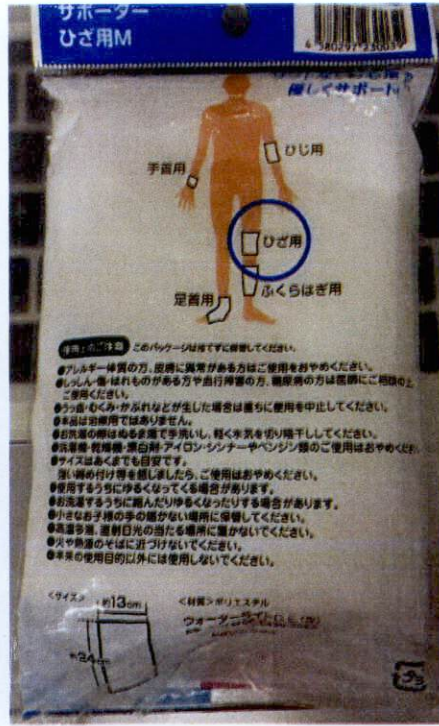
サポーター
ひざ用M

4 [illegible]

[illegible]
優しくサポート

ひじ用
手首用
ひざ用
ふくらはぎ用
足首用

使用上のご注意 このパッケージは捨てずに保管してください。
●アレルギー体質の方、皮膚に異常がある方はご使用をおやめください。
●しっしん・傷・はれものがある方や血行障害の方、糖尿病の方は医師にご相談の上ご使用ください。
●かゆみ・むくみ・かぶれなどが生じた場合は直ちに使用を中止してください。
●本品は治療用ではありません。
●お洗濯の際はぬるま湯で手洗いし、軽く水気を切り陰干ししてください。
●洗濯機・乾燥機・漂白剤・アイロン・シンナーやベンジン類のご使用はおやめください。
●サイズはあくまで目安です。
強い締め付け等を感じましたら、ご使用はおやめください。
●使用するうちにゆるくなってくる場合があります。
●お洗濯するうちに縮んだりゆるくなったりする場合があります。
●小さなお子様の手の届かない場所に保管してください。
●高温多湿、直射日光の当たる場所に置かないでください。
●火や熱源のそばに近づけないでください。
●本来の使用目的以外には使用しないでください。

<サイズ> 約13cm
約24cm
<材質>ポリエステル
ウォーク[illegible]

プラ